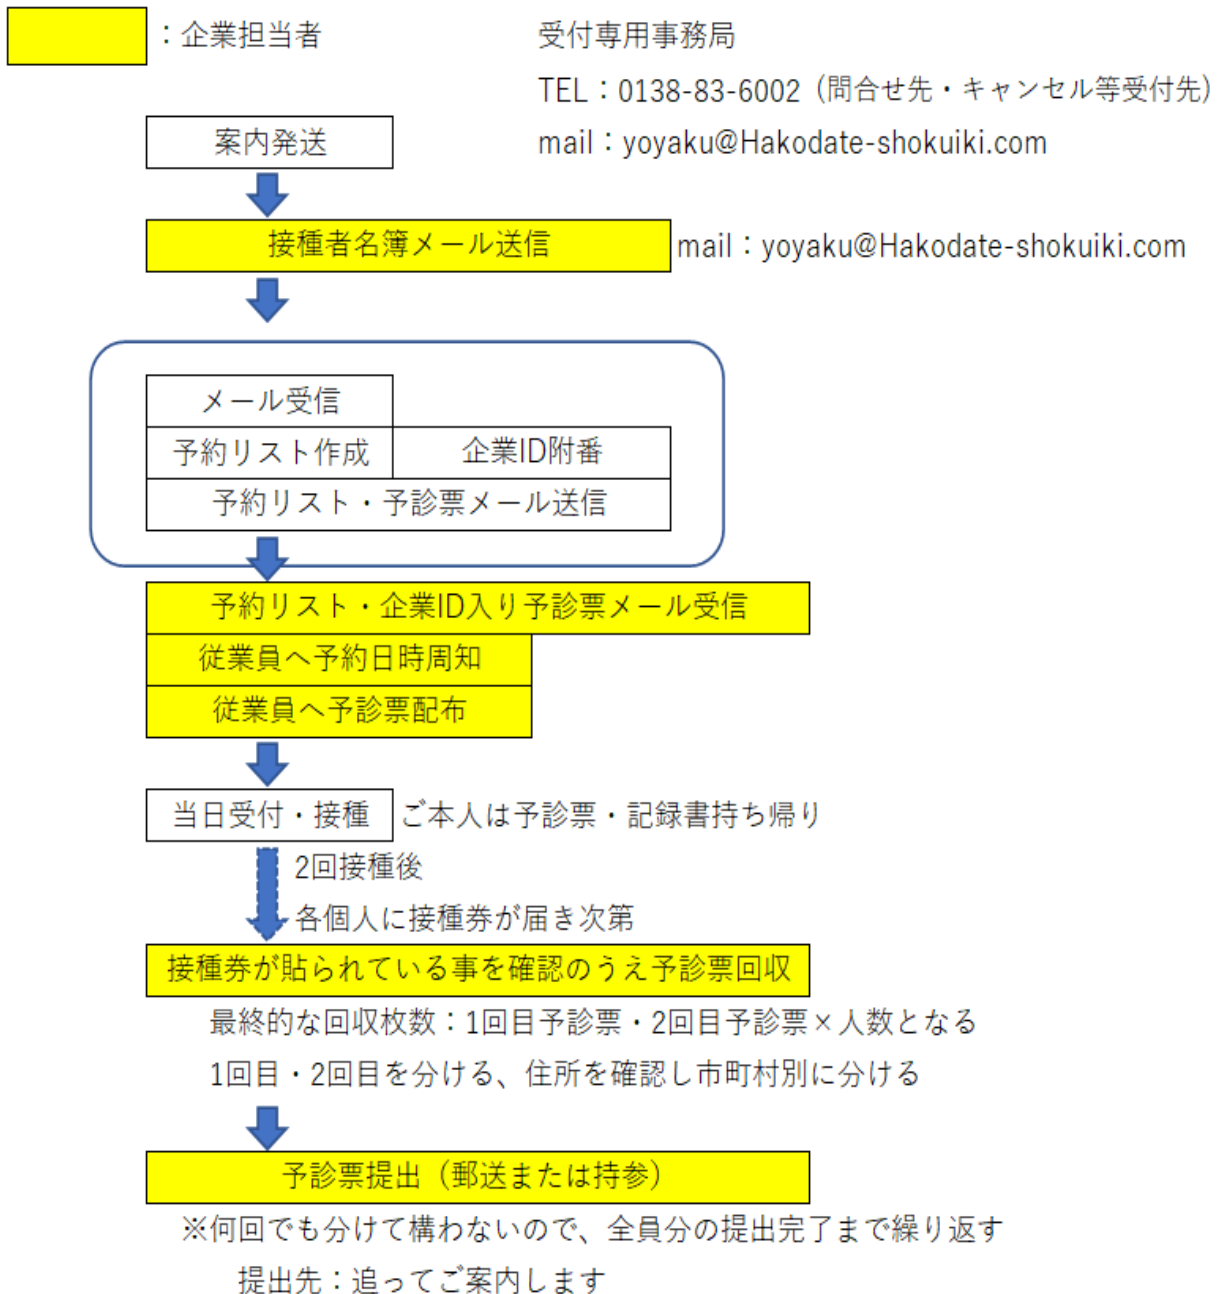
：企業担当者

受付専用事務局
TEL：0138-83-6002（問合せ先・キャンセル等受付先）
mail：yoyaku@Hakodate-shokuiki.com

案内発送

接種者名簿メール送信

mail：yoyaku@Hakodate-shokuiki.com

メール受信
予約リスト作成
企業ID附番
予約リスト・予診票メール送信

予約リスト・企業ID入り予診票メール受信
従業員へ予約日時周知
従業員へ予診票配布

当日受付・接種

ご本人は予診票・記録書持ち帰り

2回接種後
各個人に接種券が届き次第

接種券が貼られている事を確認のうえ予診票回収

最終的な回収枚数：1回目予診票・2回目予診票×人数となる
1回目・2回目を分ける、住所を確認し市町村別に分ける

予診票提出（郵送または持参）

※何回でも分けて構わないので、全員分の提出完了まで繰り返す
提出先：追ってご案内します